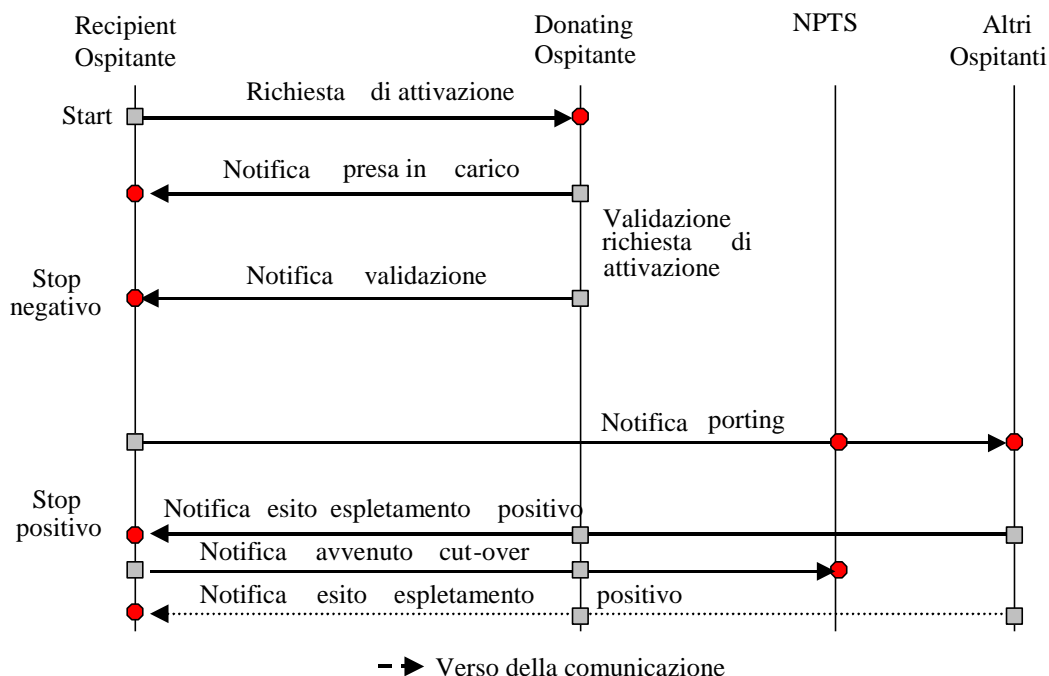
Recipient Ospitante

Donating Ospitante

NPTS

Altri Ospitanti

Start

Richiesta di attivazione

Notifica presa in carico

Validazione richiesta di attivazione

Stop negativo

Notifica validazione

Notifica porting

Stop positivo

Notifica esito espletamento positivo

Notifica avvenuto cut-over

Notifica esito espletamento positivo

Verso della comunicazione